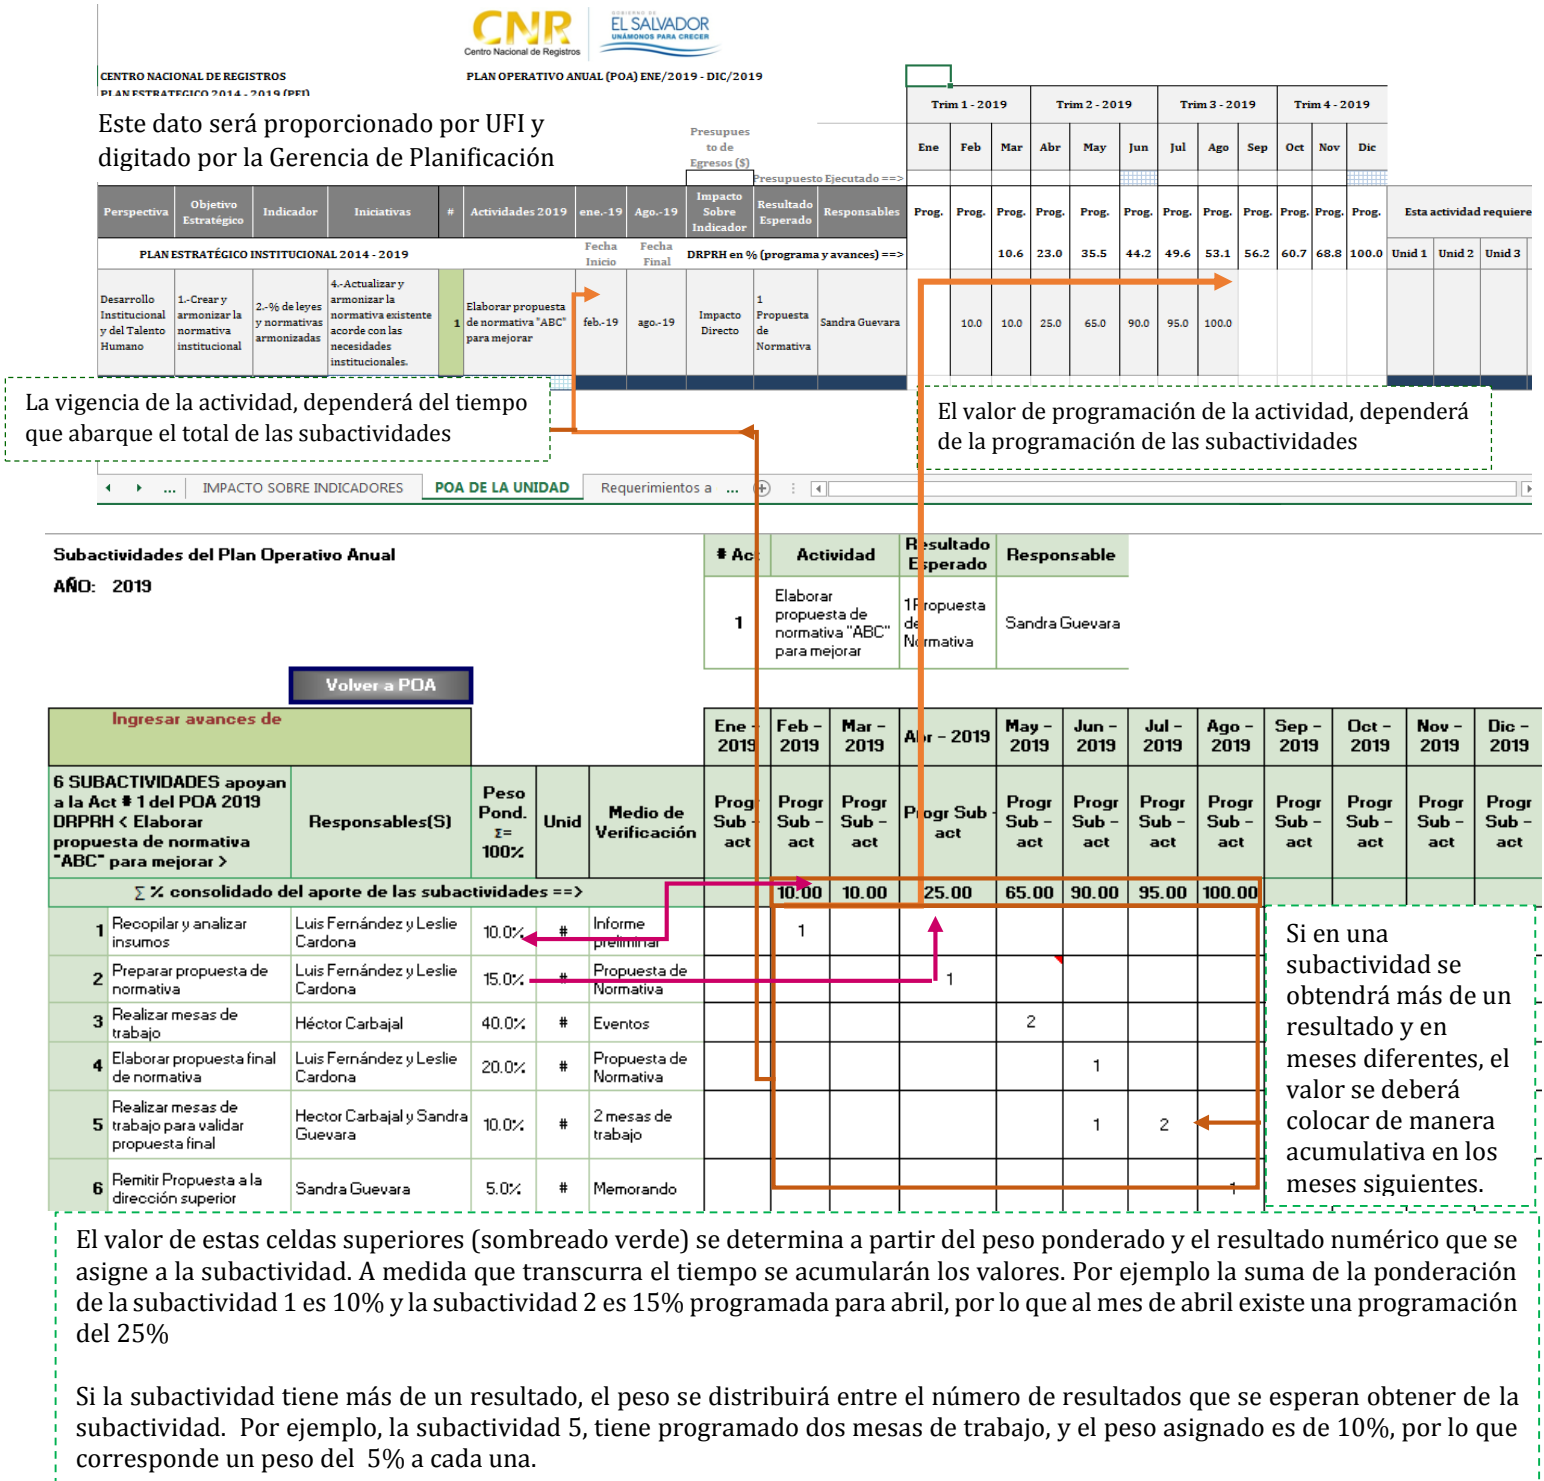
CNR
Centro Nacional de Registros
EL SALVADOR
UNÁMONOS PARA CRECER

CENTRO NACIONAL DE REGISTROS
PLAN ESTRATEGICO 2014 - 2019 (PEI)
PLAN OPERATIVO ANUAL (POA) ENE/2019 - DIC/2019

Este dato será proporcionado por UFI y digitado por la Gerencia de Planificación

Presupuesto de Egresos ($)
Presupuesto Ejecutado ==>

| Perspectiva | Objetivo Estratégico | Indicador | Iniciativas | # | Actividades 2019 | ene.-19 | Ago.-19 | Impacto Sobre Indicador | Resultado Esperado | Responsables | Prog. | Prog. | Prog. | Prog. | Prog. | Prog. | Prog. | Prog. | Prog. | Prog. | Prog. | Prog. | Esta actividad requiere |
|---|---|---|---|---|---|---|---|---|---|---|---|---|---|---|---|---|---|---|---|---|---|---|---|
| PLAN ESTRATÉGICO INSTITUCIONAL 2014 - 2019 | | | | | | Fecha Inicio | Fecha Final | DRPRH en % (programa y avances) ==> | | | | | 10.6 | 23.0 | 35.5 | 44.2 | 49.6 | 53.1 | 56.2 | 60.7 | 68.8 | 100.0 | Unid 1 / Unid 2 / Unid 3 |
| Desarrollo Institucional y del Talento Humano | 1.-Crear y armonizar la normativa institucional | 2.-% de leyes y normativas armonizadas | 4.-Actualizar y armonizar la normativa existente acorde con las necesidades institucionales. | 1 | Elaborar propuesta de normativa "ABC" para mejorar | feb.-19 | ago.-19 | Impacto Directo | 1 Propuesta de Normativa | Sandra Guevara | | 10.0 | 10.0 | 25.0 | 65.0 | 90.0 | 95.0 | 100.0 | | | | | |

Trim 1 - 2019 | Trim 2 - 2019 | Trim 3 - 2019 | Trim 4 - 2019
Ene | Feb | Mar | Abr | May | Jun | Jul | Ago | Sep | Oct | Nov | Dic

La vigencia de la actividad, dependerá del tiempo que abarque el total de las subactividades

El valor de programación de la actividad, dependerá de la programación de las subactividades

... IMPACTO SOBRE INDICADORES | POA DE LA UNIDAD | Requerimientos a ...

Subactividades del Plan Operativo Anual
AÑO: 2019

| # Act | Actividad | Resultado Esperado | Responsable |
|---|---|---|---|
| 1 | Elaborar propuesta de normativa "ABC" para mejorar | 1 Propuesta de Normativa | Sandra Guevara |

Volver a POA

Ingresar avances de

| 6 SUBACTIVIDADES apoyan a la Act # 1 del POA 2019 DRPRH < Elaborar propuesta de normativa "ABC" para mejorar > | | Responsables(S) | Peso Pond. Σ= 100% | Unid | Medio de Verificación | Ene - 2019 Progr Sub - act | Feb - 2019 Progr Sub - act | Mar - 2019 Progr Sub - act | Abr - 2019 Progr Sub - act | May - 2019 Progr Sub - act | Jun - 2019 Progr Sub - act | Jul - 2019 Progr Sub - act | Ago - 2019 Progr Sub - act | Sep - 2019 Progr Sub - act | Oct - 2019 Progr Sub - act | Nov - 2019 Progr Sub - act | Dic - 2019 Progr Sub - act |
|---|---|---|---|---|---|---|---|---|---|---|---|---|---|---|---|---|---|
| Σ % consolidado del aporte de las subactividades ==> | | | | | | | 10.00 | 10.00 | 25.00 | 65.00 | 90.00 | 95.00 | 100.00 | | | | |
| 1 | Recopilar y analizar insumos | Luis Fernández y Leslie Cardona | 10.0% | # | Informe preliminar | | 1 | | | | | | | | | | |
| 2 | Preparar propuesta de normativa | Luis Fernández y Leslie Cardona | 15.0% | # | Propuesta de Normativa | | | | 1 | | | | | | | | |
| 3 | Realizar mesas de trabajo | Héctor Carbajal | 40.0% | # | Eventos | | | | | 2 | | | | | | | |
| 4 | Elaborar propuesta final de normativa | Luis Fernández y Leslie Cardona | 20.0% | # | Propuesta de Normativa | | | | | | 1 | | | | | | |
| 5 | Realizar mesas de trabajo para validar propuesta final | Hector Carbajal y Sandra Guevara | 10.0% | # | 2 mesas de trabajo | | | | | | 1 | 2 | | | | | |
| 6 | Remitir Propuesta a la dirección superior | Sandra Guevara | 5.0% | # | Memorando | | | | | | | | 1 | | | | |

Si en una subactividad se obtendrá más de un resultado y en meses diferentes, el valor se deberá colocar de manera acumulativa en los meses siguientes.

El valor de estas celdas superiores (sombreado verde) se determina a partir del peso ponderado y el resultado numérico que se asigne a la subactividad. A medida que transcurra el tiempo se acumularán los valores. Por ejemplo la suma de la ponderación de la subactividad 1 es 10% y la subactividad 2 es 15% programada para abril, por lo que al mes de abril existe una programación del 25%

Si la subactividad tiene más de un resultado, el peso se distribuirá entre el número de resultados que se esperan obtener de la subactividad. Por ejemplo, la subactividad 5, tiene programado dos mesas de trabajo, y el peso asignado es de 10%, por lo que corresponde un peso del 5% a cada una.